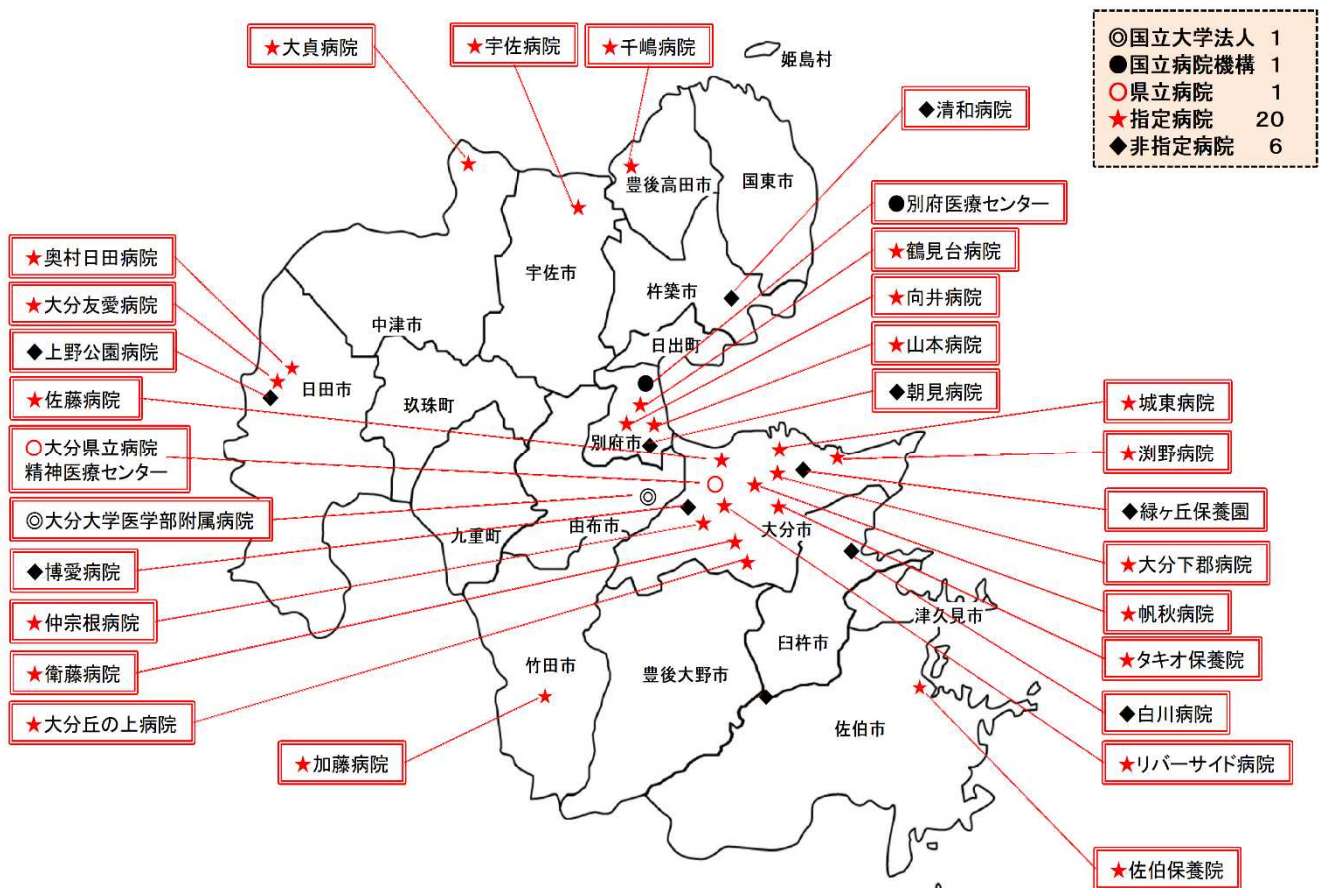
◎国立大学法人 1
●国立病院機構 1
○県立病院 1
★指定病院 20
◆非指定病院 6

★大貞病院
★宇佐病院
★千嶋病院
姫島村
◆清和病院
豊後高田市
国東市
●別府医療センター
★鶴見台病院
★向井病院
★山本病院
◆朝見病院
★奥村日田病院
★大分友愛病院
◆上野公園病院
★佐藤病院
○大分県立病院 精神医療センター
◎大分大学医学部附属病院
◆博愛病院
★仲宗根病院
★衛藤病院
★大分丘の上病院
★加藤病院
宇佐市
杵築市
中津市
日出町
日田市
玖珠町
別府市
九重町
由布市
大分市
津久見市
臼杵市
竹田市
豊後大野市
佐伯市
★城東病院
★渕野病院
◆緑ヶ丘保養園
★大分下郡病院
★帆秋病院
★タキオ保養院
◆白川病院
★リバーサイド病院
★佐伯保養院